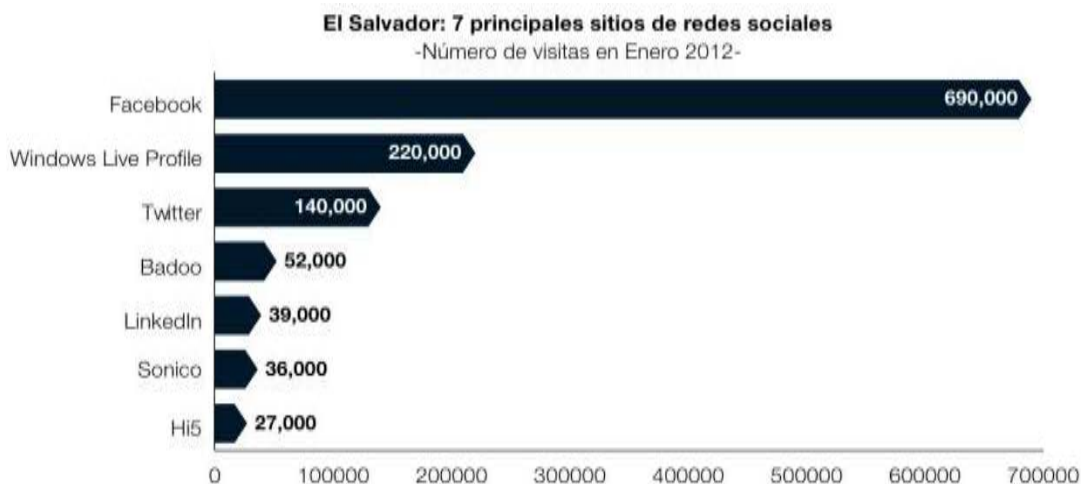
El Salvador: 7 principales sitios de redes sociales
-Número de visitas en Enero 2012-

Facebook 690,000
Windows Live Profile 220,000
Twitter 140,000
Badoo 52,000
LinkedIn 39,000
Sonico 36,000
Hi5 27,000

0 100000 200000 300000 400000 500000 600000 700000